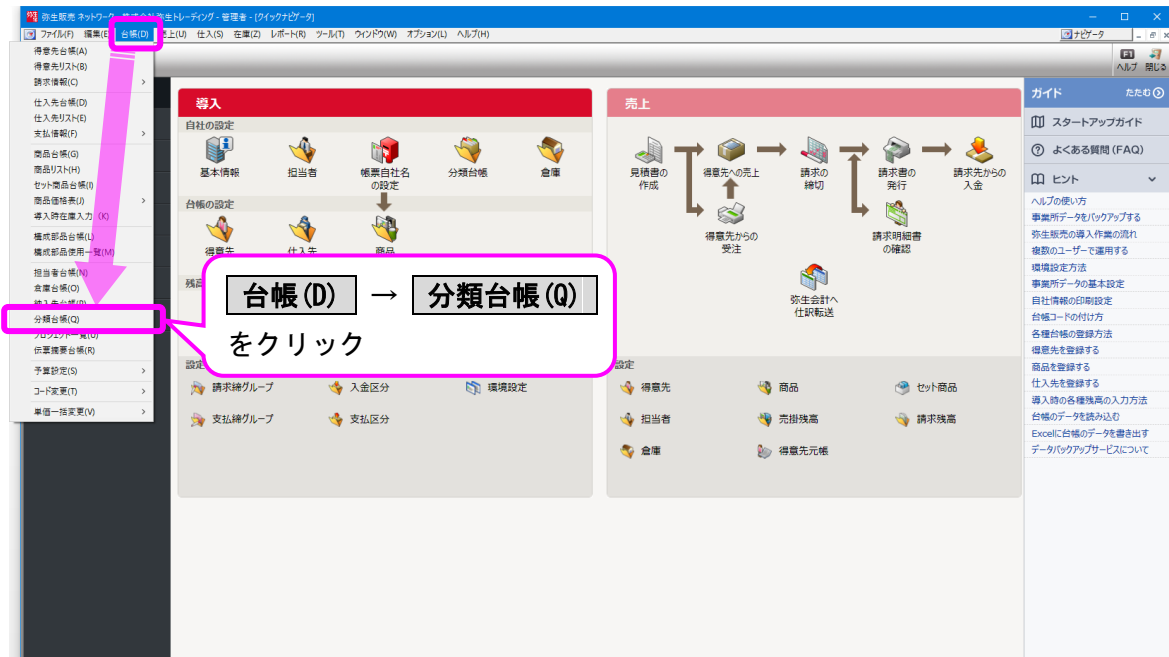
弥生販売 ネットワーク 株式会社弥生トレーディング - 管理者 - [クイックナビゲータ]

ファイル(F) 編集(E) 台帳(D) 売上(U) 仕入(S) 在庫(Z) レポート(R) ツール(T) ウィンドウ(W) オプション(L) ヘルプ(H)

ナビゲータ

F1 ヘルプ 閉じる

得意先台帳(A)
得意先リスト(B)
請求情報(C)
仕入先台帳(D)
仕入先リスト(E)
支払情報(F)
商品台帳(G)
商品リスト(H)
セット商品台帳(I)
商品価格表(J)
導入時在庫入力(K)
構成部品台帳(L)
構成部品使用一覧(M)
担当者台帳(N)
倉庫台帳(O)
納入先台帳(P)
分類台帳(Q)
プロジェクト一覧(U)
伝票摘要台帳(R)
予算設定(S)
コード変更(T)
単価一括変更(V)

導入
自社の設定
基本情報
担当者
帳票自社名の設定
分類台帳
倉庫
台帳の設定
得意先
仕入先
商品
残高

台帳(D) → 分類台帳(Q)
をクリック

設定
請求締グループ
入金区分
環境設定
支払締グループ
支払区分

売上
見積書の作成
得意先への売上
請求の締切
請求書の発行
請求先からの入金
得意先からの受注
請求明細書の確認
弥生会計へ仕訳転送

設定
得意先
商品
セット商品
担当者
売掛残高
請求残高
倉庫
得意先元帳

ガイド たたむ
スタートアップガイド
よくある質問(FAQ)
ヒント
ヘルプの使い方
事業所データをバックアップする
弥生販売の導入作業の流れ
複数のユーザーで運用する
環境設定方法
事業所データの基本設定
自社情報の印刷設定
台帳コードの付け方
各種台帳の登録方法
得意先を登録する
商品を登録する
仕入先を登録する
導入時の各種残高の入力方法
台帳のデータを読み込む
Excelに台帳のデータを書き出す
データバックアップサービスについて